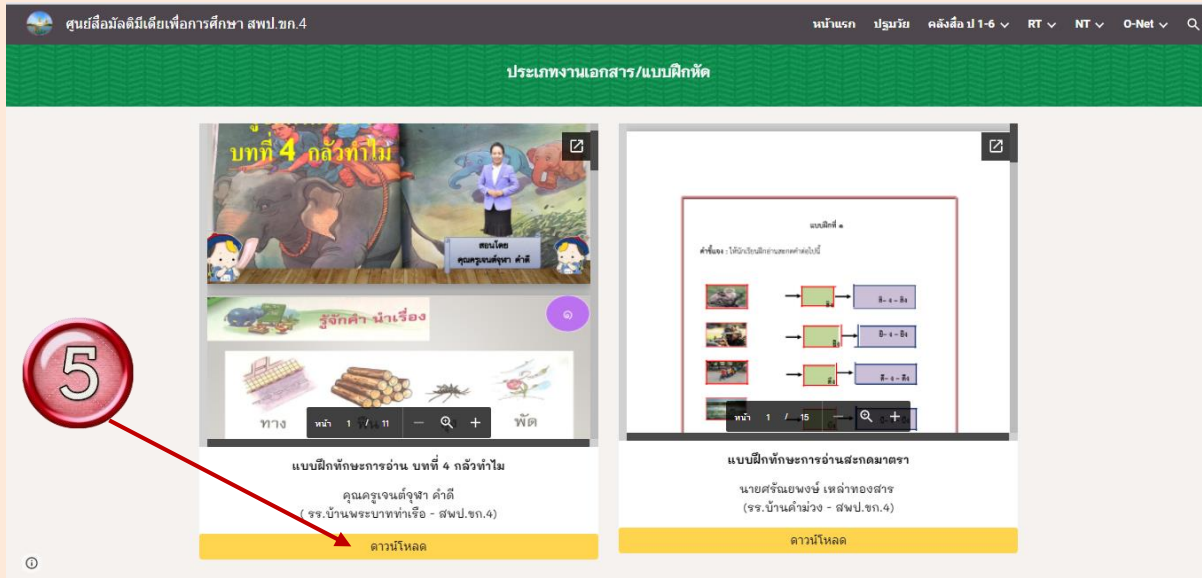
ศูนย์สื่อมัลติมีเดียเพื่อการศึกษา สพป.ขก.4

หน้าแรก ปฐมวัย คลังสื่อ ป 1-6 RT NT O-Net

ประเภทงานเอกสาร/แบบฝึกหัด

บทที่ 4 กลัวทำไม

สอนโดย คุณครูเจนต์จุฑา คำดี

รู้จักคำ นำเรื่อง

๑

ทาง ฟืน พัด

หน้า 1 / 11 — +

แบบฝึกทักษะการอ่าน บทที่ 4 กลัวทำไม

คุณครูเจนต์จุฑา คำดี
( รร.บ้านพระบาทท่าเรือ - สพป.ขก.4)

ดาวน์โหลด

5

แบบฝึกที่ ๑

คำชี้แจง : ให้นักเรียนฝึกอ่านสะกดคำต่อไปนี้

หน้า 1 / 15 — +

แบบฝึกทักษะการอ่านสะกดมาตรา

นายศรัณยพงษ์ เหล่าทองสาร
(รร.บ้านคำม่วง - สพป.ขก.4)

ดาวน์โหลด